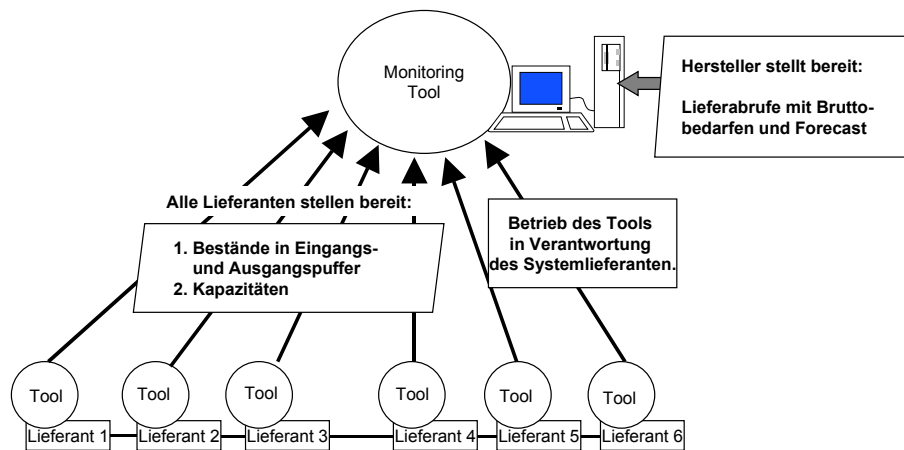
Monitoring Tool

Hersteller stellt bereit:

Lieferabrufe mit Bruttobedarfen und Forecast

Alle Lieferanten stellen bereit:

1. Bestände in Eingangs- und Ausgangspuffer
2. Kapazitäten

Betrieb des Tools in Verantwortung des Systemlieferanten.

Tool
Lieferant 1

Tool
Lieferant 2

Tool
Lieferant 3

Tool
Lieferant 4

Tool
Lieferant 5

Tool
Lieferant 6